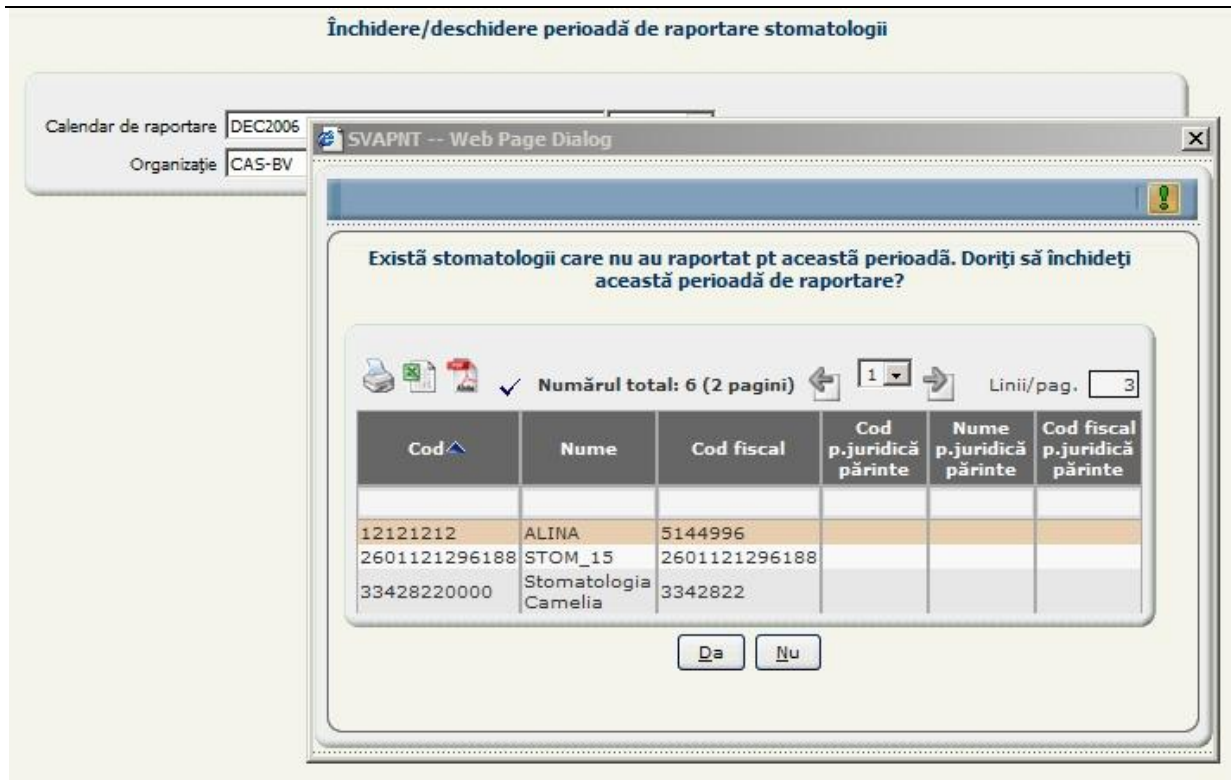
Închidere/deschidere perioadă de raportare stomatologii

Calendar de raportare DEC2006
Organizaţie CAS-BV

SVAPNT -- Web Page Dialog

Există stomatologii care nu au raportat pt această perioadă. Doriţi să închideţi această perioadă de raportare?

Numărul total: 6 (2 pagini) 1 Linii/pag. 3

| Cod | Nume | Cod fiscal | Cod p.juridică părinte | Nume p.juridică părinte | Cod fiscal p.juridică părinte |
|---|---|---|---|---|---|
| | | | | | |
| 12121212 | ALINA | 5144996 | | | |
| 2601121296188 | STOM_15 | 2601121296188 | | | |
| 33428220000 | Stomatologia Camelia | 3342822 | | | |

Da Nu